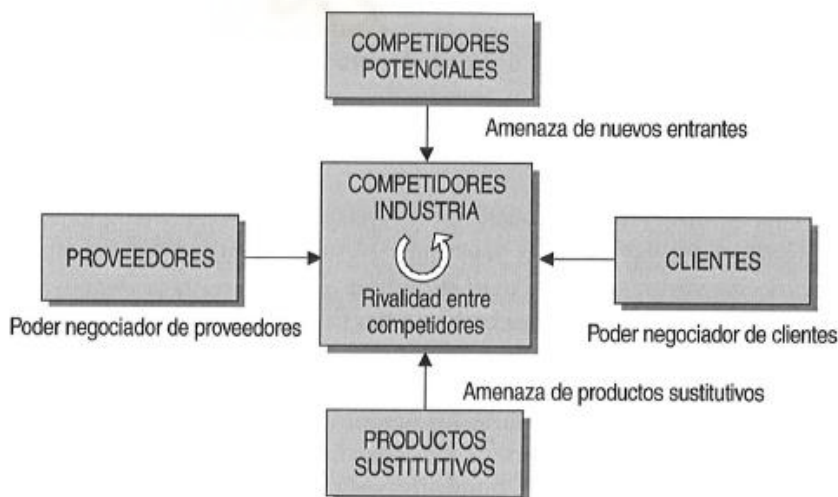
COMPETIDORES POTENCIALES

Amenaza de nuevos entrantes

PROVEEDORES

Poder negociador de proveedores

COMPETIDORES INDUSTRIA

Rivalidad entre competidores

CLIENTES

Poder negociador de clientes

Amenaza de productos sustitutivos

PRODUCTOS SUSTITUTIVOS